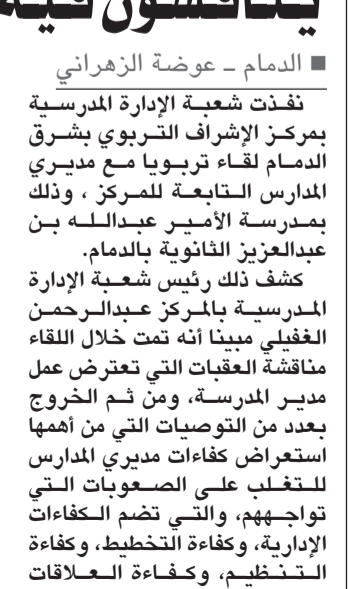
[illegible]

■ الدمام ـ عوضة الزهراني

نفذت شعبة الإدارة المدرسية بمركز الإشراف التربوي بشرق الدمام لقاء تربويا مع مديري المدارس التابعة للمركز ، وذلك بمدرسة الأمير عبدالله بن عبدالعزيز الثانوية بالدمام.

كشف ذلك رئيس شعبة الإدارة المدرسية بالمركز عبدالرحمن الغفيلي مبينا أنه تمت خلال اللقاء مناقشة العقبات التي تعترض عمل مدير المدرسة، ومن ثم الخروج بعدد من التوصيات التي من أهمها استعراض كفاءات مديري المدارس للتغلب على الصعوبات التي تواجههم، والتي تضم الكفاءات الإدارية، وكفاءة التخطيط، وكفاءة التنظيم، وكفاءة العلاقات